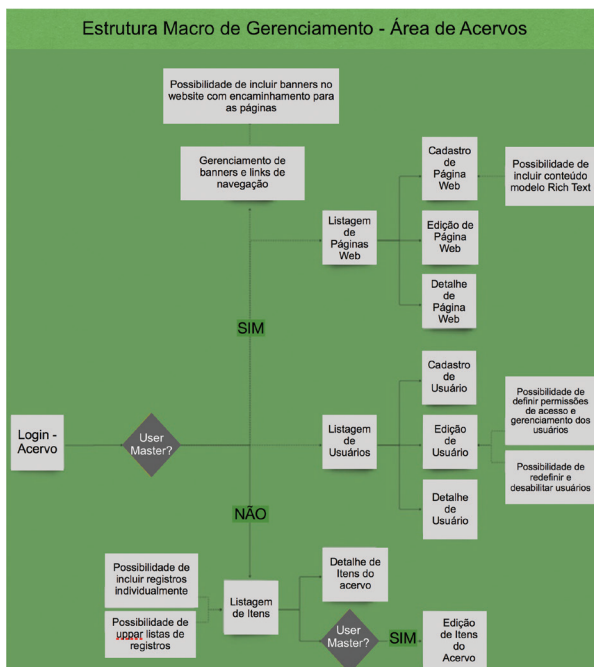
Estrutura Macro de Gerenciamento - Área de Acervos

Possibilidade de incluir banners no website com encaminhamento para as páginas

Gerenciamento de banners e links de navegação

Listagem de Páginas Web

Cadastro de Página Web

Possibilidade de incluir conteúdo modelo Rich Text

Edição de Página Web

Detalhe de Página Web

SIM

Cadastro de Usuário

Login - Acervo

User Master?

Listagem de Usuários

Edição de Usuário

Possibilidade de definir permissões de acesso e gerenciamento dos usuários

Possibilidade de redefinir e desabilitar usuários

Detalhe de Usuário

NÃO

Possibilidade de incluir registros individualmente

Possibilidade de uppar listas de registros

Listagem de Itens

Detalhe de Itens do acervo

User Master?

SIM

Edição de Itens do Acervo